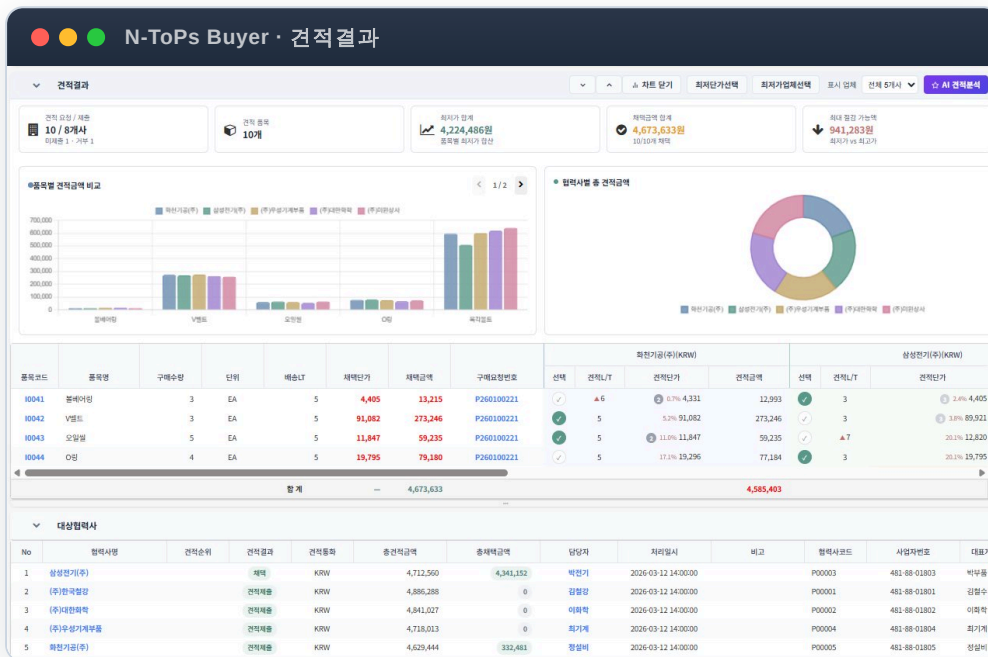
N-ToPs Buyer · 견적결과

견적결과

차트 닫기 | 최저단가선택 | 최저가업체선택 | 표시 업체 전체 5개사 | AI 견적분석

견적 요청 / 제출
10 / 8개사
미제출 1 · 거부 1

견적 품목
10개

최저가 합계
4,224,486원
품목별 최저가 합산

채택금액 합계
4,673,633원
10/10개 채택

최대 절감 가능액
941,283원
최저가 vs 최고가

품목별 견적금액 비교 1/2

화천기공(주) 삼성전기(주) (주)우성기계부품 (주)대한화학 (주)미원상사

700,000
600,000
500,000
400,000
300,000
200,000
100,000
0

볼베어링 V벨트 오일씰 O링 복합절도

협력사별 총 견적금액

화천기공(주) 삼성전기(주) (주)우성기계부품 (주)대한화학 (주)미원상사

| 품목코드 | 품목명 | 구매수량 | 단위 | 배송LT | 채택단가 | 채택금액 | 구매요청번호 | 선택 | 견적L/T | 견적단가 | 견적금액 | 선택 | 견적L/T | 견적단가 |
|---|---|---|---|---|---|---|---|---|---|---|---|---|---|---|
| | | | | | | | | 화천기공(주)(KRW) | | | | 삼성전기(주)(KRW) | | |
| I0041 | 볼베어링 | 3 | EA | 5 | 4,405 | 13,215 | P260100221 | | ▲6 | 0.7% 4,331 | 12,993 | | 3 | 2.4% 4,405 |
| I0042 | V벨트 | 3 | EA | 5 | 91,082 | 273,246 | P260100221 | | 5 | 5.2% 91,082 | 273,246 | | 3 | 3.8% 89,921 |
| I0043 | 오일씰 | 5 | EA | 5 | 11,847 | 59,235 | P260100221 | | 5 | 11,847 | 59,235 | | ▲7 | 20.1% 12,820 |
| I0044 | O링 | 4 | EA | 5 | 19,795 | 79,180 | P260100221 | | 5 | 17.1% 19,296 | 77,184 | | 3 | 20.1% 19,795 |
| | 합 계 | | | | – | 4,673,633 | | | | | 4,585,403 | | | |

대상협력사

| No | 협력사명 | 견적순위 | 견적결과 | 견적통화 | 총견적금액 | 총채택금액 | 담당자 | 처리일시 | 비고 | 협력사코드 | 사업자번호 | 대표 |
|---|---|---|---|---|---|---|---|---|---|---|---|---|
| 1 | 삼성전기(주) | | 채택 | KRW | 4,712,560 | 4,341,152 | 박전기 | 2026-03-12 14:00:00 | | P00003 | 481-88-01803 | 박부 |
| 2 | (주)한국철강 | | 견적제출 | KRW | 4,886,288 | 0 | 김철강 | 2026-03-12 14:00:00 | | P00001 | 481-88-01801 | 김철수 |
| 3 | (주)대한화학 | | 견적제출 | KRW | 4,841,027 | 0 | 이화학 | 2026-03-12 14:00:00 | | P00002 | 481-88-01802 | 이화학 |
| 4 | (주)우성기계부품 | | 견적제출 | KRW | 4,718,013 | 0 | 최기계 | 2026-03-12 14:00:00 | | P00004 | 481-88-01804 | 최기계 |
| 5 | 화천기공(주) | | 견적제출 | KRW | 4,629,444 | 332,481 | 정설비 | 2026-03-12 14:00:00 | | P00005 | 481-88-01805 | 정설비 |